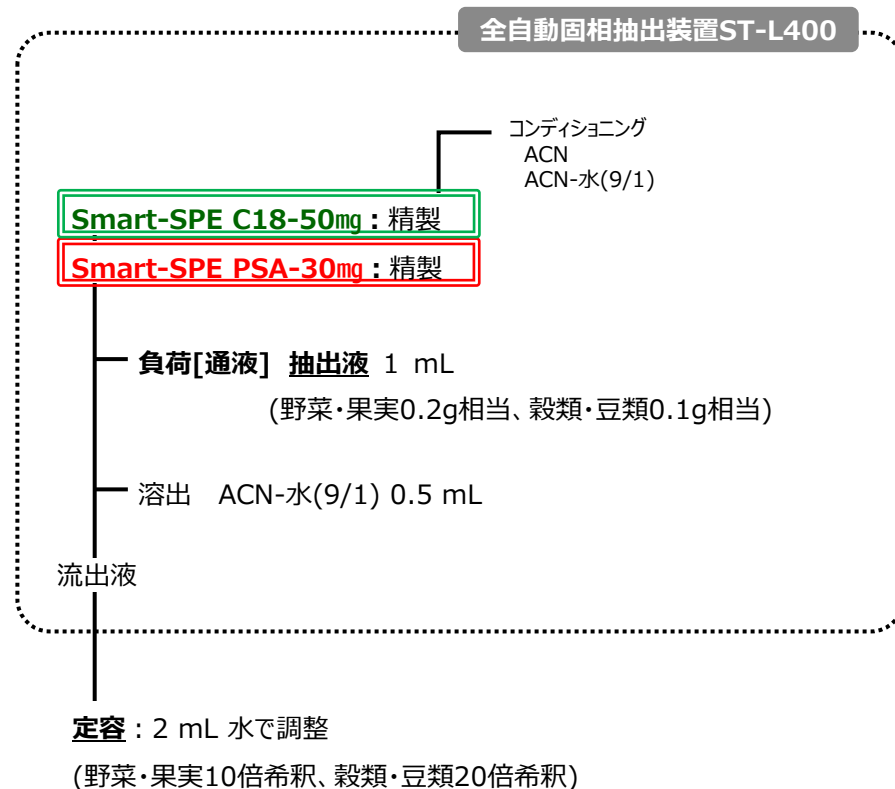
全自動固相抽出装置ST-L400

コンディショニング
ACN
ACN-水(9/1)

Smart-SPE C18-50㎎：精製

Smart-SPE PSA-30㎎：精製

負荷[通液] 抽出液 1 mL
(野菜・果実0.2g相当、穀類・豆類0.1g相当)

溶出 ACN-水(9/1) 0.5 mL

流出液

定容：2 mL 水で調整
(野菜・果実10倍希釈、穀類・豆類20倍希釈)